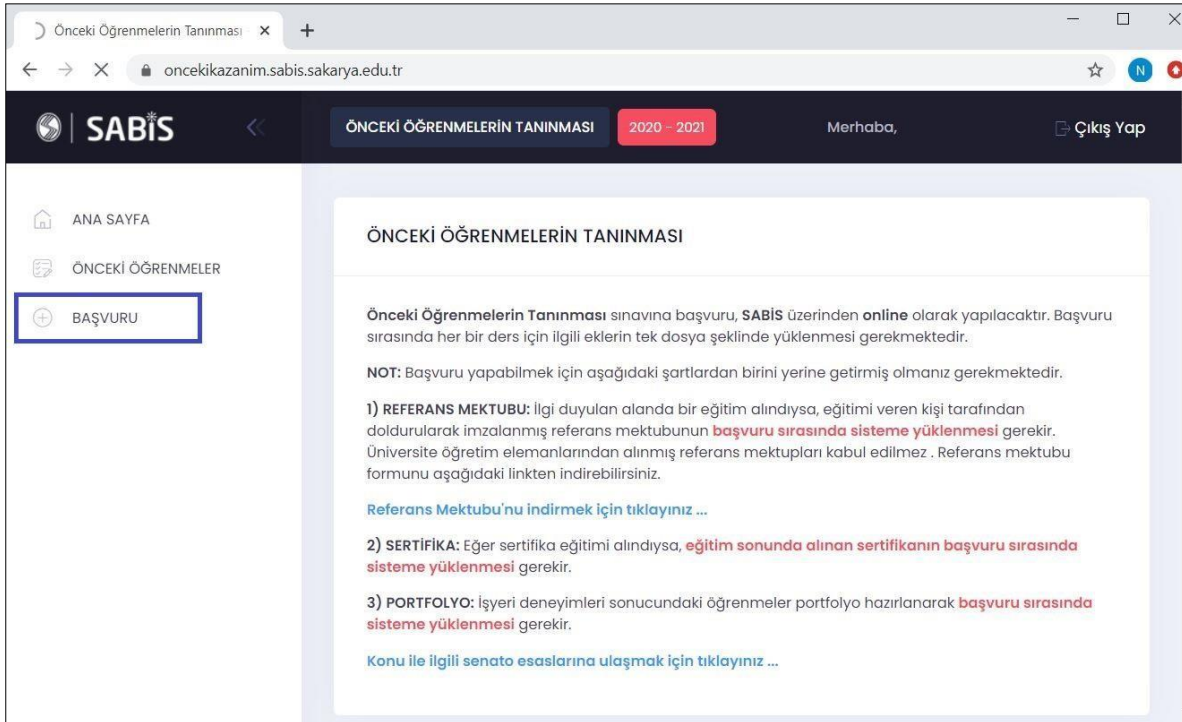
Önceki Öğrenmelerin Tanınması ×
+
oncekikazanim.sabis.sakarya.edu.tr
N

SABİS
ÖNCEKİ ÖĞRENMELERİN TANINMASI
2020 - 2021
Merhaba,
Çıkış Yap

ANA SAYFA
ÖNCEKİ ÖĞRENMELER
BAŞVURU

ÖNCEKİ ÖĞRENMELERİN TANINMASI

Önceki Öğrenmelerin Tanınması sınavına başvuru, SABİS üzerinden online olarak yapılacaktır. Başvuru sırasında her bir ders için ilgili eklerin tek dosya şeklinde yüklenmesi gerekmektedir.

NOT: Başvuru yapabilmek için aşağıdaki şartlardan birini yerine getirmiş olmanız gerekmektedir.

1) REFERANS MEKTUBU: İlgi duyulan alanda bir eğitim alındıysa, eğitimi veren kişi tarafından doldurularak imzalanmış referans mektubunun başvuru sırasında sisteme yüklenmesi gerekir. Üniversite öğretim elemanlarından alınmış referans mektupları kabul edilmez . Referans mektubu formunu aşağıdaki linkten indirebilirsiniz.

Referans Mektubu'nu indirmek için tıklayınız ...

2) SERTİFİKA: Eğer sertifika eğitimi alındıysa, eğitim sonunda alınan sertifikanın başvuru sırasında sisteme yüklenmesi gerekir.

3) PORTFOLYO: İşyeri deneyimleri sonucundaki öğrenmeler portfolyo hazırlanarak başvuru sırasında sisteme yüklenmesi gerekir.

Konu ile ilgili senato esaslarına ulaşmak için tıklayınız ...